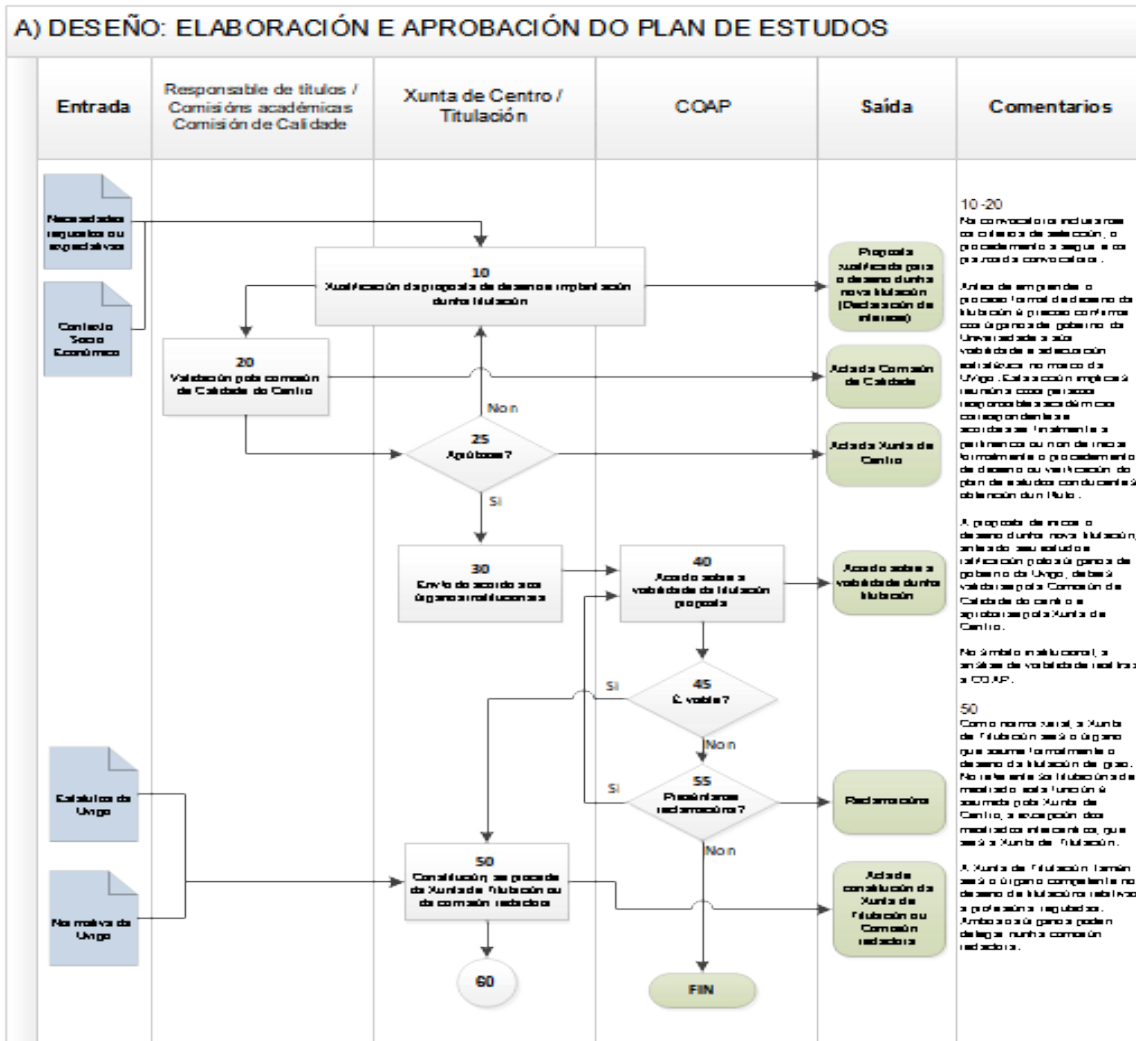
A) DESEÑO: ELABORACIÓN E APROBACIÓN DO PLAN DE ESTUDOS

| Entrada | Responsable de títulos / Comisións académicas Comisión de Calidade | Xunta de Centro / Titulación | COAP | Saída | Comentarios |
|---|---|---|---|---|---|

Necesidades requisitos ou expectativas

Contexto Socio Económico

10
Xustificación da proposta de deseño e implantación dunha titulación

Proposta xustificada para o deseño dunha nova titulación (Declaración de interese)

20
Validación pola comisión de Calidade do Centro

Acta da Comisión de Calidade

Non

25
Apróbase?

Acta da Xunta de Centro

Si

30
Envío do acordo aos órganos institucionais

40
Acordo sobre a viabilidade da titulación proposta

Acordo sobre a viabilidade dunha titulación

45
É viable?

Si

Non

55
Presentanse reclamacións?

Si

Reclamacións

Non

Estatutos da Uvigo

Normativa da Uvigo

50
Constitución, se procede da Xunta de titulación ou da comisión redactora

Acta da constitución da Xunta de titulación ou Comisión redactora

60

FIN

10-20
Na convocatoria incluiranse os criterios de selección, o procedemento a seguir e os prazos da convocatoria.

Antes de emprender o proceso formal de deseño da titulación é preciso confirmar cos órganos de goberno da Universidade a súa viabilidade e adecuación estratéxica no marco da Uvigo. Esta acción implica a reunión cos grupos responsables académicos correspondentes e acordase finalmente a pertinencia ou non de iniciar formalmente o procedemento de deseño ou verificación do plan de estudos conducente á obtención dun título.

A proposta de inicio o deseño dunha nova titulación, antes do seu estudo e ratificación polos órganos de goberno da Uvigo, deberá validarse pola Comisión de Calidade do centro e aprobarse pola Xunta de Centro.

No ámbito institucional, a análise de viabilidade realizaa a COAP.

50
Como norma xeral, a Xunta de Titulación será o órgano que asume formalmente o deseño da titulación de grao. No referente ás titulacións de mestrado esta función é asumida pola Xunta de Centro, á excepción dos mestrados interCentros, que será a Xunta de Titulación.

A Xunta de Titulación tamén será o órgano competente no deseño de titulacións relativas a profesións reguladas. Ambos os órganos poden delegar nunha comisión redactora.